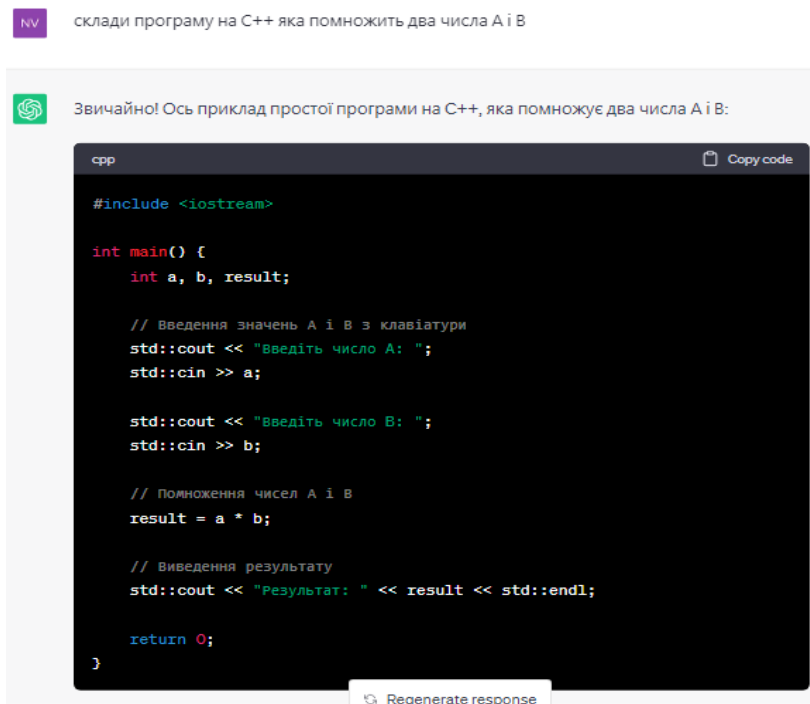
NV

склади програму на C++ яка помножить два числа A і B

Звичайно! Ось приклад простої програми на C++, яка помножує два числа A і B:

cpp

Copy code

```
#include <iostream>

int main() {
    int a, b, result;

    // Введення значень A і B з клавіатури
    std::cout << "Введіть число A: ";
    std::cin >> a;

    std::cout << "Введіть число B: ";
    std::cin >> b;

    // Помноження чисел A і B
    result = a * b;

    // Виведення результату
    std::cout << "Результат: " << result << std::endl;

    return 0;
}
```

Regenerate response